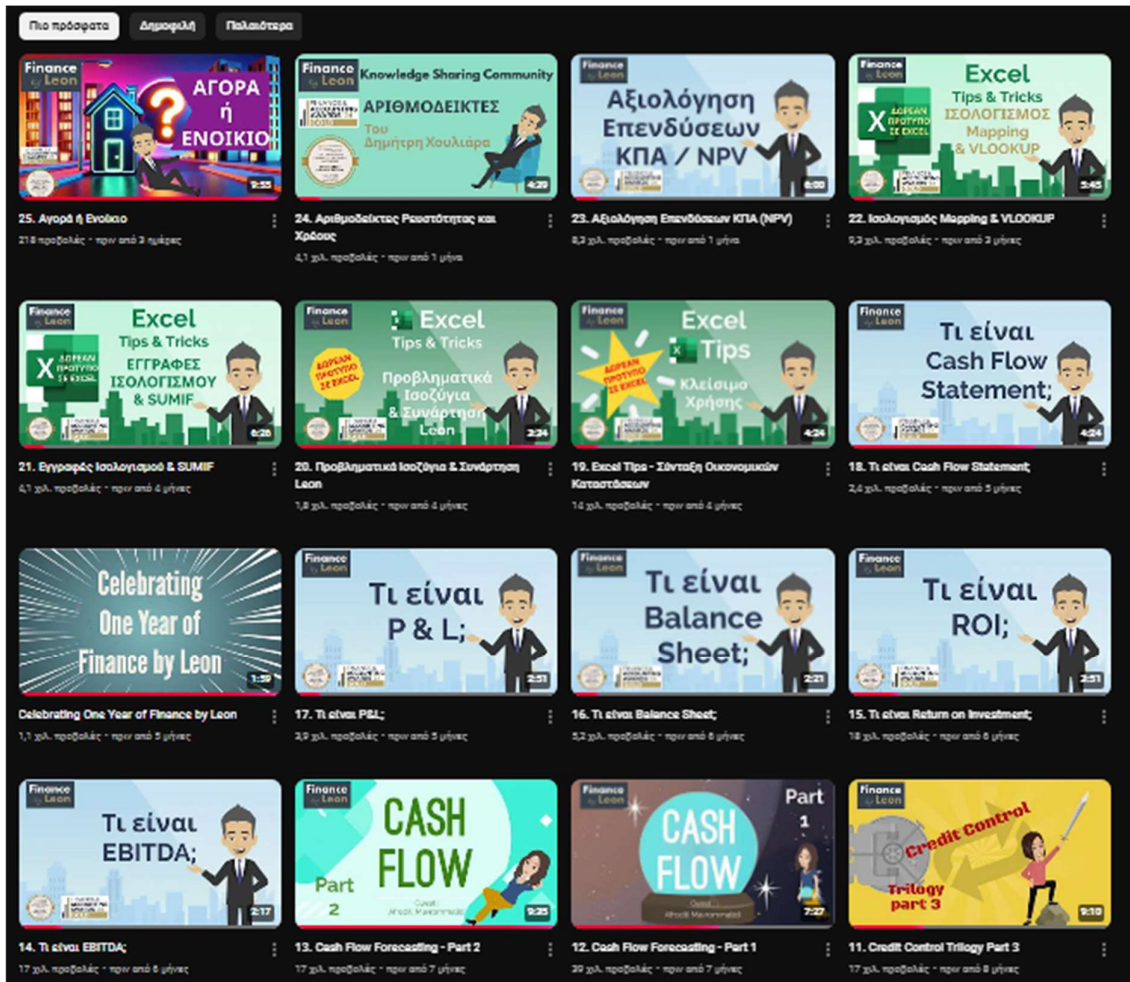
Πιο πρόσφατα Δημοφιλή Παλαιότερα

Finance by Leon
ΑΓΟΡΑ ή ΕΝΟΙΚΙΟ ?
9:55
25. Αγορά ή Ενοίκιο
218 προβολές • πριν από 3 ημέρες

Finance by Leon Knowledge Sharing Community
ΑΡΙΘΜΟΔΕΙΚΤΕΣ
Του Δημήτρη Χουλιάρα
4:39
24. Αριθμοδείκτες Ρευστότητας και Χρέους
4,1 χιλ. προβολές • πριν από 1 μήνα

Finance by Leon
Αξιολόγηση Επενδύσεων ΚΠΑ / NPV
6:00
23. Αξιολόγηση Επενδύσεων ΚΠΑ (NPV)
8,3 χιλ. προβολές • πριν από 1 μήνα

Finance by Leon
Excel Tips & Tricks ΙΣΟΛΟΓΙΣΜΟΣ Mapping & VLOOKUP
ΔΩΡΕΑΝ ΠΡΟΤΥΠΟ ΣΕ EXCEL
5:45
22. Ισολογισμός Mapping & VLOOKUP
9,3 χιλ. προβολές • πριν από 3 μήνες

Finance by Leon
Excel Tips & Tricks ΕΓΓΡΑΦΕΣ ΙΣΟΛΟΓΙΣΜΟΥ & SUMIF
ΔΩΡΕΑΝ ΠΡΟΤΥΠΟ ΣΕ EXCEL
6:28
21. Εγγραφές Ισολογισμού & SUMIF
4,1 χιλ. προβολές • πριν από 4 μήνες

Finance by Leon
Excel Tips & Tricks
ΔΩΡΕΑΝ ΠΡΟΤΥΠΟ ΣΕ EXCEL
Προβληματικά Ισοζύγια & Συνάρτηση Leon
2:34
20. Προβληματικά Ισοζύγια & Συνάρτηση Leon
1,8 χιλ. προβολές • πριν από 4 μήνες

Finance by Leon
Excel Tips
ΔΩΡΕΑΝ ΠΡΟΤΥΠΟ ΣΕ EXCEL
Κλείσιμο Χρήσης
4:24
19. Excel Tips - Σύνταξη Οικονομικών Καταστάσεων
14 χιλ. προβολές • πριν από 4 μήνες

Finance by Leon
Τι είναι Cash Flow Statement;
4:24
18. Τι είναι Cash Flow Statement;
2,4 χιλ. προβολές • πριν από 5 μήνες

Celebrating One Year of Finance by Leon
1:59
Celebrating One Year of Finance by Leon
1,1 χιλ. προβολές • πριν από 5 μήνες

Finance by Leon
Τι είναι P & L;
2:51
17. Τι είναι P&L;
2,9 χιλ. προβολές • πριν από 5 μήνες

Finance by Leon
Τι είναι Balance Sheet;
2:21
16. Τι είναι Balance Sheet;
5,2 χιλ. προβολές • πριν από 6 μήνες

Finance by Leon
Τι είναι ROI;
2:51
15. Τι είναι Return on Investment;
18 χιλ. προβολές • πριν από 6 μήνες

Finance by Leon
Τι είναι EBITDA;
2:17
14. Τι είναι EBITDA;
17 χιλ. προβολές • πριν από 6 μήνες

Finance by Leon
CASH FLOW
Part 2
Guest: Afroditi Mavrommati
9:35
13. Cash Flow Forecasting - Part 2
17 χιλ. προβολές • πριν από 7 μήνες

Finance by Leon
CASH FLOW
Part 1
Guest: Afroditi Mavrommati
7:27
12. Cash Flow Forecasting - Part 1
39 χιλ. προβολές • πριν από 7 μήνες

Finance by Leon
Credit Control
Trilogy part 3
9:10
11. Credit Control Trilogy Part 3
17 χιλ. προβολές • πριν από 8 μήνες